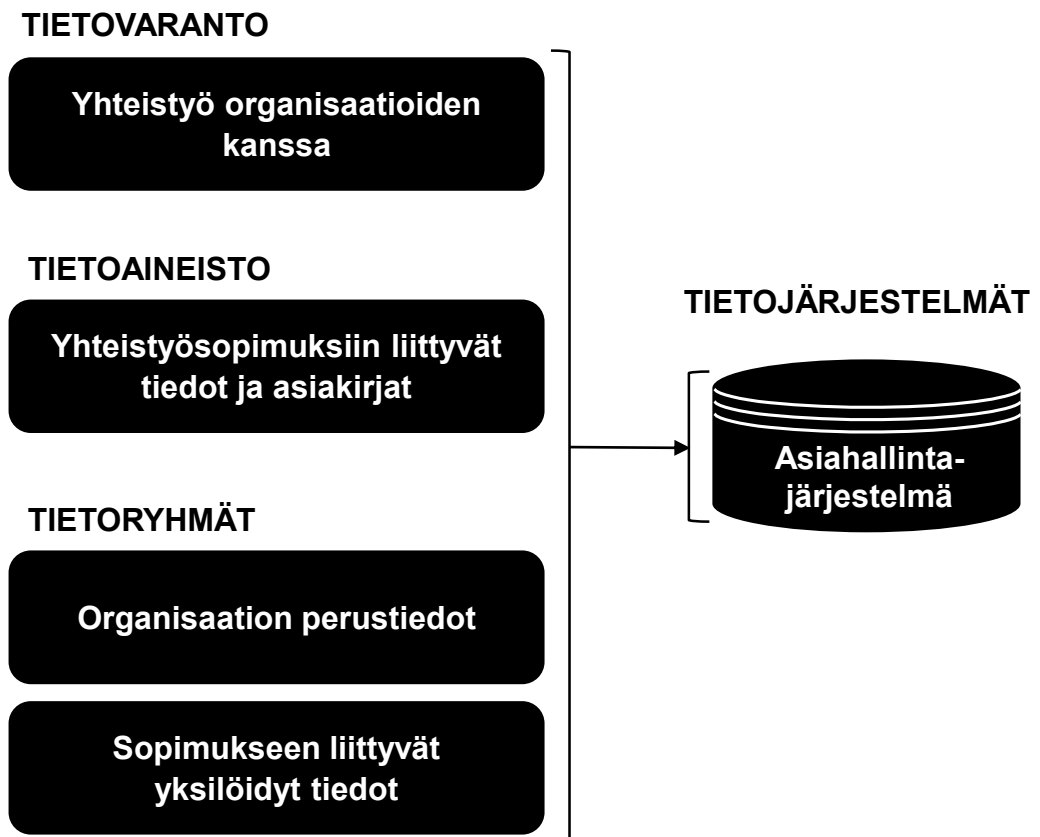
TIETOVARANTO

Yhteistyö organisaatioiden kanssa

TIETOAINEISTO

Yhteistyösopimuksiin liittyvät tiedot ja asiakirjat

TIETORYHMÄT

Organisaation perustiedot

Sopimukseen liittyvät yksilöidyt tiedot

TIETOJÄRJESTELMÄT

Asiahallinta-järjestelmä